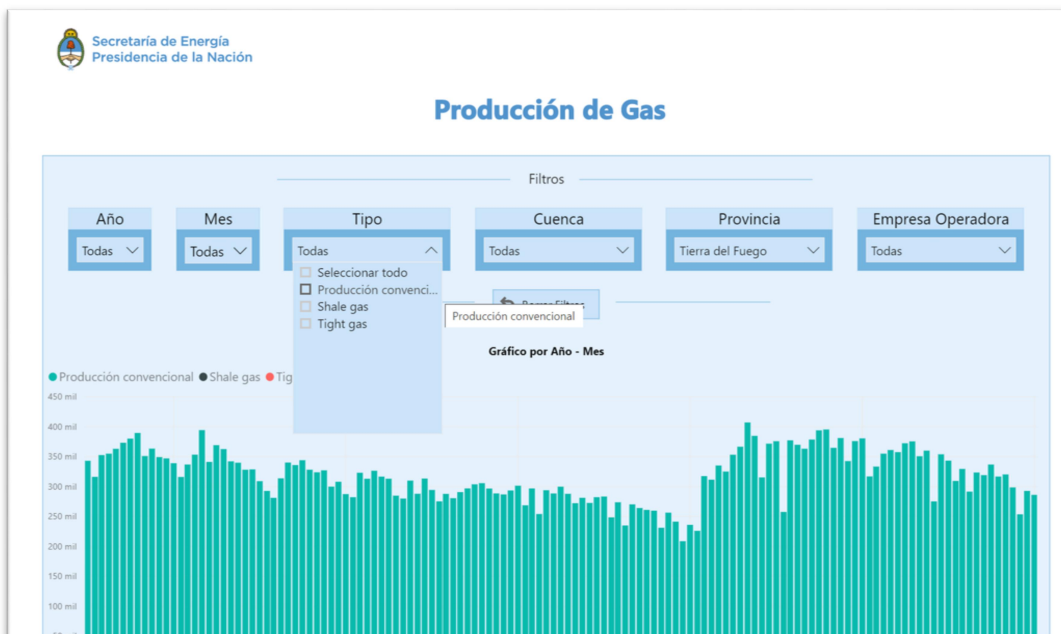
Secretaría de Energía
Presidencia de la Nación

Producción de Gas

Filtros

Año
Todas

Mes
Todas

Tipo
Todas

Seleccionar todo
Producción convenci...
Shale gas
Tight gas

Cuenca
Todas

Provincia
Tierra del Fuego

Empresa Operadora
Todas

Borrar Filtros

Producción convencional

Gráfico por Año - Mes

Producción convencional
Shale gas
Tig

450 mil
400 mil
350 mil
300 mil
250 mil
200 mil
150 mil
100 mil